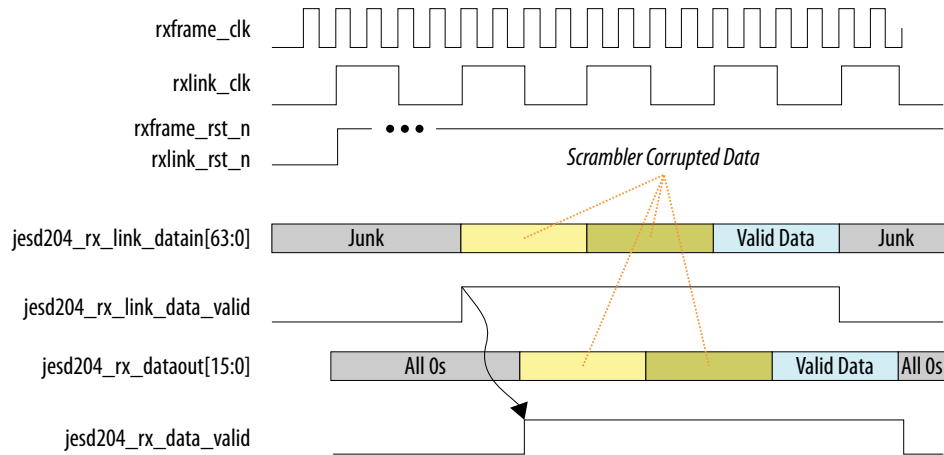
rxframe_clk

rxlink_clk

rxframe_rst_n
rxlink_rst_n

Scrambler Corrupted Data

jesd204_rx_link_datain[63:0]
Junk
Valid Data
Junk

jesd204_rx_link_data_valid

jesd204_rx_dataout[15:0]
All 0s
Valid Data
All 0s

jesd204_rx_data_valid